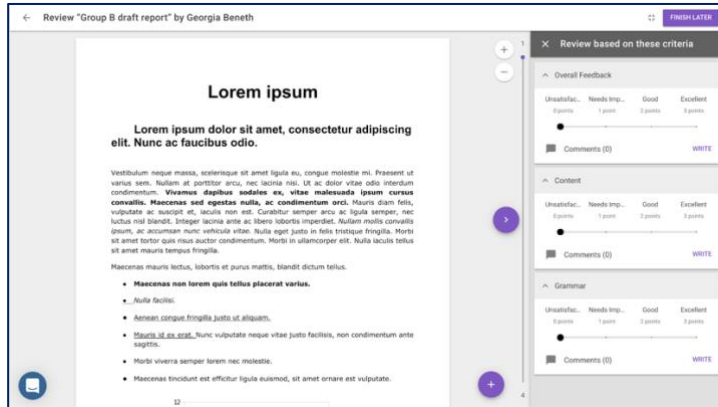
Review "Group B draft report" by Georgia Beneth

FINISH LATER

Lorem ipsum

Lorem ipsum dolor sit amet, consectetur adipiscing elit. Nunc ac faucibus odio.

Vestibulum neque massa, scelerisque sit amet ligula eu, congue molestie mi. Praesent ut varius sem. Nullam at porttitor arcu, nec lacinia nisi. Ut ac dolor vitae odio interdum condimentum. Vivamus dapibus sodales ex, vitae malesuada ipsum cursus convallis. Maecenas sed egestas nulla, ac condimentum orci. Mauris diam felis, vulputate ac suscipit et, iaculis non est. Curabitur semper arcu ac ligula semper, nec luctus nisl blandit. Integer lacinia ante ac libero lobortis imperdiet. Nullam mollis convallis ipsum, ac accumsan nunc vehicula vitae. Nulla eget justo in felis tristique fringilla. Morbi sit amet tortor quis risus auctor condimentum. Morbi in ullamcorper elit. Nulla iaculis tellus sit amet mauris tempus fringilla.

Maecenas mauris lectus, lobortis et purus mattis, blandit dictum tellus.

• Maecenas non lorem quis tellus placerat varius.
• Nulla facilisi.
• Aenean congue fringilla justo ut aliquam.
• Mauris id ex erat. Nunc vulputate neque vitae justo facilisis, non condimentum ante sagittis.
• Morbi viverra semper lorem nec molestie.
• Maecenas tincidunt est efficitur ligula euismod, sit amet ornare est vulputate.

12

1

4

Review based on these criteria

Overall Feedback

| Unsatisfac... | Needs Imp... | Good | Excellent |
|---|---|---|---|
| 0 points | 1 point | 2 points | 3 points |

Comments (0) WRITE

Content

| Unsatisfac... | Needs Imp... | Good | Excellent |
|---|---|---|---|
| 0 points | 1 point | 2 points | 3 points |

Comments (0) WRITE

Grammar

| Unsatisfac... | Needs Imp... | Good | Excellent |
|---|---|---|---|
| 0 points | 1 point | 2 points | 3 points |

Comments (0) WRITE